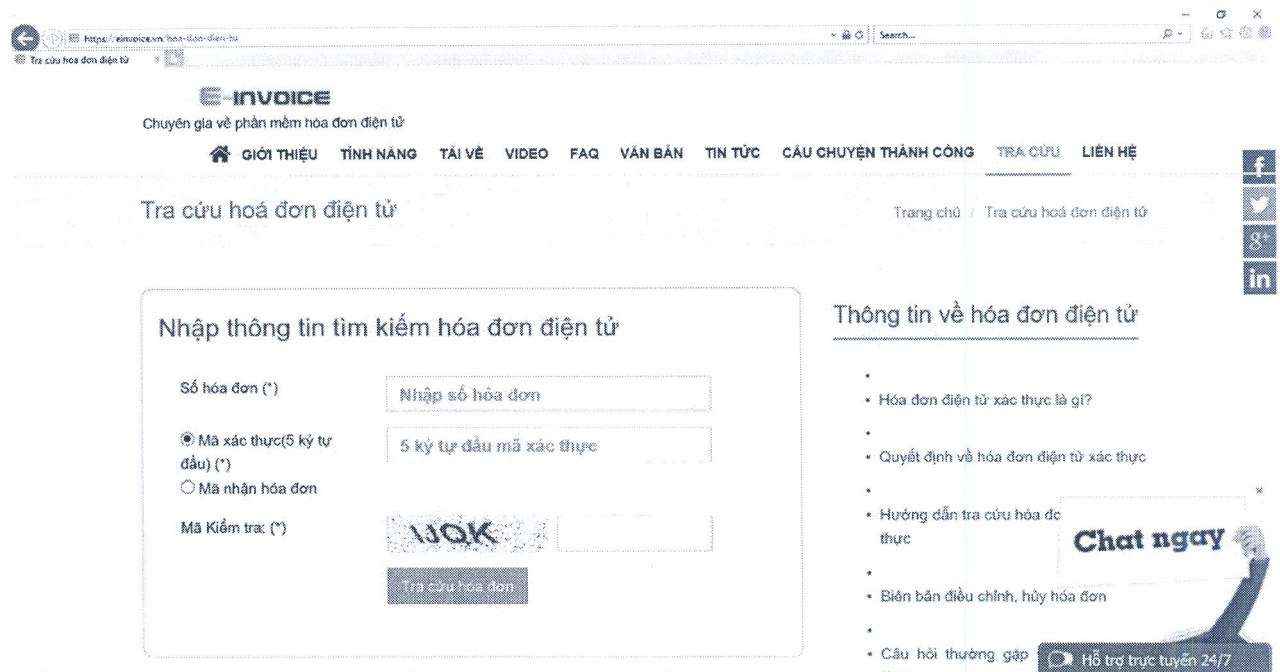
https://einvoice.vn/hoa-don-dien-tu

Search...

Tra cứu hóa đơn điện tử

E-INVOICE
Chuyên gia về phần mềm hóa đơn điện tử

GIỚI THIỆU TÍNH NĂNG TẢI VỀ VIDEO FAQ VĂN BẢN TIN TỨC CÂU CHUYỆN THÀNH CÔNG TRA CỨU LIÊN HỆ

Tra cứu hoá đơn điện tử

Trang chủ / Tra cứu hoá đơn điện tử

Nhập thông tin tìm kiếm hóa đơn điện tử

Số hóa đơn (*)
Nhập số hóa đơn

Mã xác thực(5 ký tự đầu) (*)
5 ký tự đầu mã xác thực

Mã nhận hóa đơn

Mã Kiểm tra: (*)
WQK

Tra cứu hóa đơn

Thông tin về hóa đơn điện tử

• Hóa đơn điện tử xác thực là gì?

• Quyết định về hóa đơn điện tử xác thực

• Hướng dẫn tra cứu hóa đơ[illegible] thực

• Biên bản điều chỉnh, hủy hóa đơn

• Câu hỏi thường gặp

Chat ngay

Hỗ trợ trực tuyến 24/7